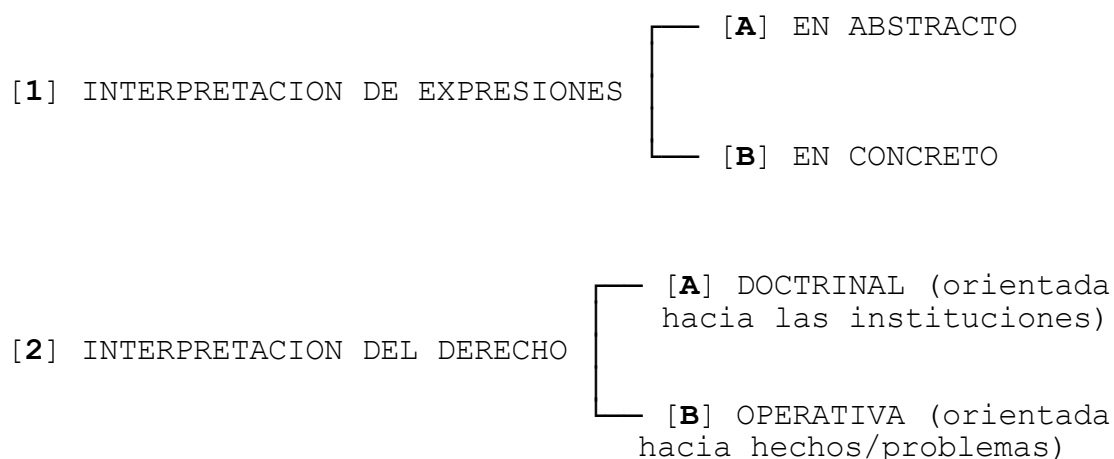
[1] INTERPRETACION DE EXPRESIONES

[A] EN ABSTRACTO

[B] EN CONCRETO

[2] INTERPRETACION DEL DERECHO

[A] DOCTRINAL (orientada hacia las instituciones)

[B] OPERATIVA (orientada hacia hechos/problemas)